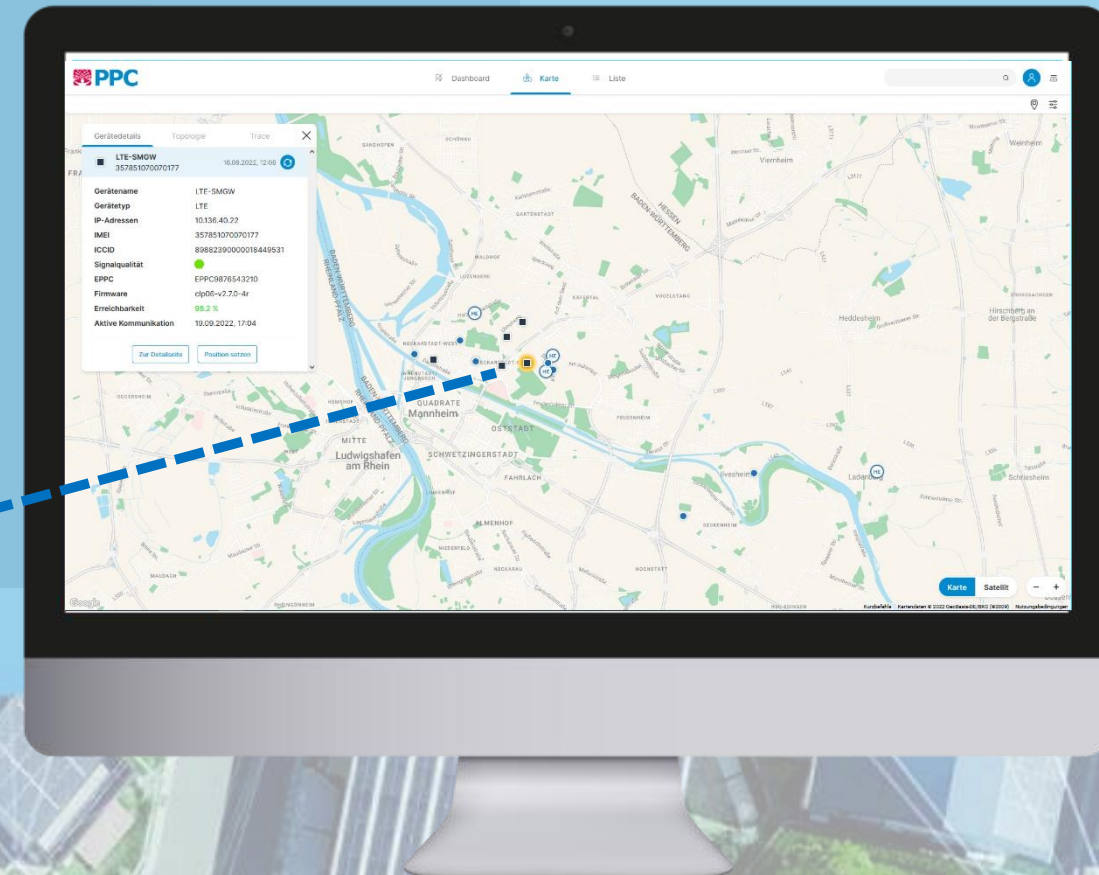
PPC

Dashboard Karte Liste

Gerätedetails Topologie Trace

LTE-SMGW
357851070070177
16.09.2022, 12:08

| | |
|---|---|
| Gerätename | LTE-SMGW |
| Gerätetyp | LTE |
| IP-Adressen | 10.136.40.22 |
| IMEI | 357851070070177 |
| ICCID | 89882390000018449531 |
| Signalqualität | |
| EPPC | EPPC9876543210 |
| Firmware | clp06-v2.7.0-4r |
| Erreichbarkeit | 98.2 % |
| Aktive Kommunikation | 19.09.2022, 17:04 |

Zur Detailseite Position setzen

Viernheim
Weinheim
HESSEN
BADEN-WÜRTTEMBERG
BADEN-WÜRTTEMBERG
RHEINLAND-PFALZ
GARTENSTADT
WALDHOF
LUZENBERG
KÄFERTAL
VOGELSTANG
Heddesheim
Hirschberg an der Bergstraße
NECKARSTADT-WEST
QUADRATE
Mannheim
OSTSTADT
MITTE
Ludwigshafen am Rhein
SCHWETZINGERSTADT
FEUDENHEIM
FAHRLACH
Ilvesheim
Ladenburg
Schriesheim
ALMENHOF
NECKARAU
SECKENHEIM
HOCHSTÄTT
MALDACH

Karte Satellit
Google
Kurzbefehle Kartendaten © 2022 GeoBasis-DE/BKG (©2009) Nutzungsbedingungen